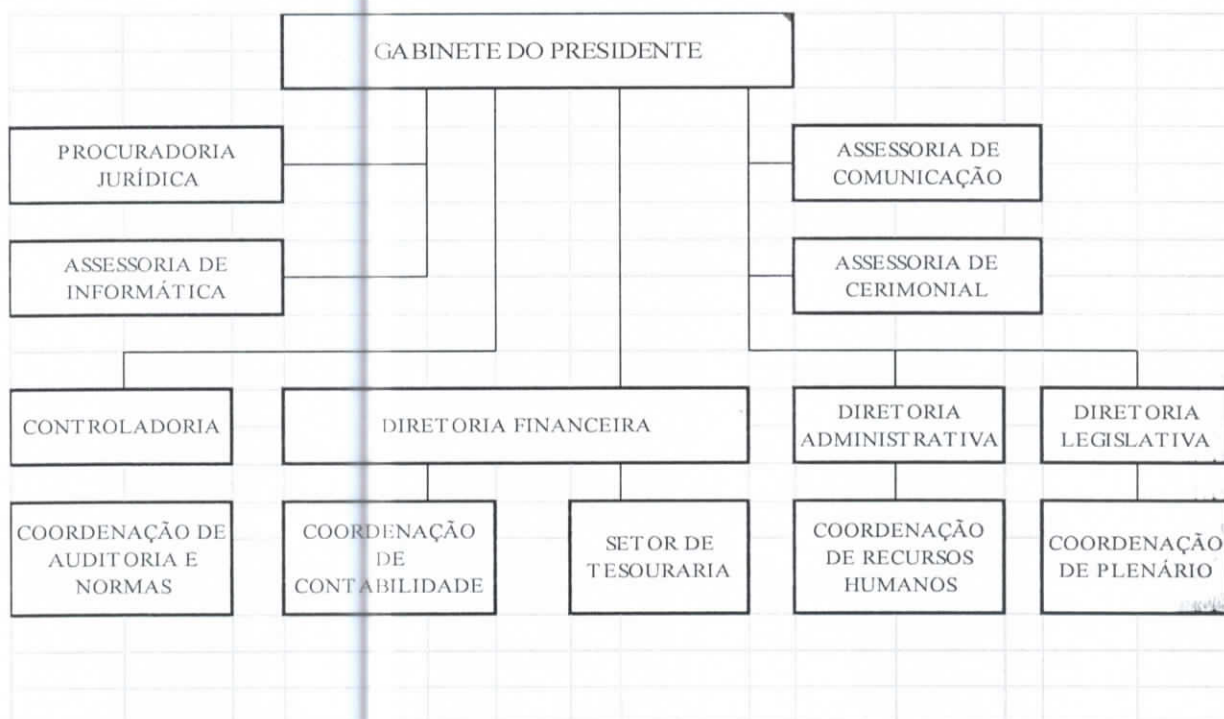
GABINETE DO PRESIDENTE

PROCURADORIA JURÍDICA

ASSESSORIA DE INFORMÁTICA

ASSESSORIA DE COMUNICAÇÃO

ASSESSORIA DE CERIMONIAL

CONTROLADORIA

DIRETORIA FINANCEIRA

DIRETORIA ADMINISTRATIVA

DIRETORIA LEGISLATIVA

COORDENAÇÃO DE AUDITORIA E NORMAS

COORDENAÇÃO DE CONTABILIDADE

SETOR DE TESOURARIA

COORDENAÇÃO DE RECURSOS HUMANOS

COORDENAÇÃO DE PLENÁRIO